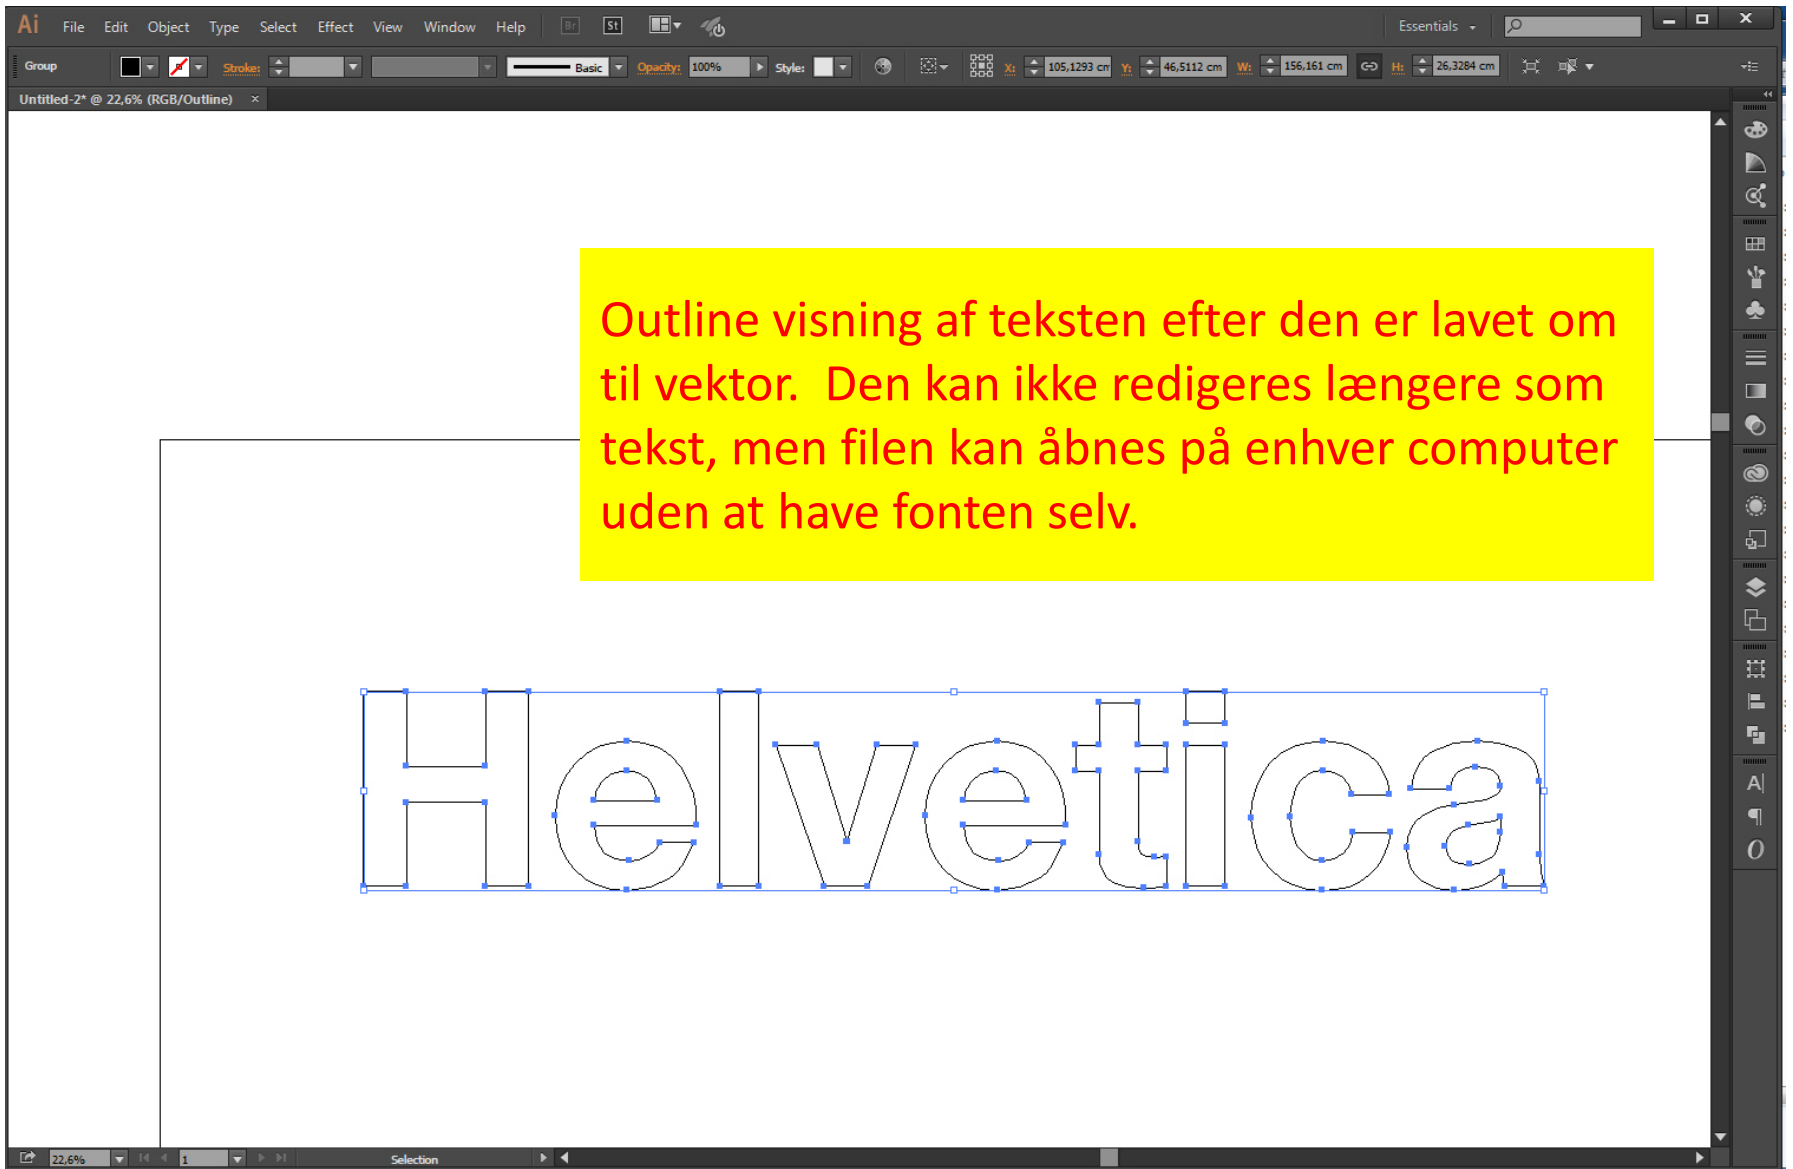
Ai File Edit Object Type Select Effect View Window Help Br St Essentials

Group Stroke: Basic Opacity: 100% Style: X: 105,1293 cm Y: 46,5112 cm W: 156,161 cm H: 26,3284 cm

Untitled-2* @ 22,6% (RGB/Outline) ×

Outline visning af teksten efter den er lavet om til vektor. Den kan ikke redigeres længere som tekst, men filen kan åbnes på enhver computer uden at have fonten selv.

Helvetica

22,6% 1 Selection